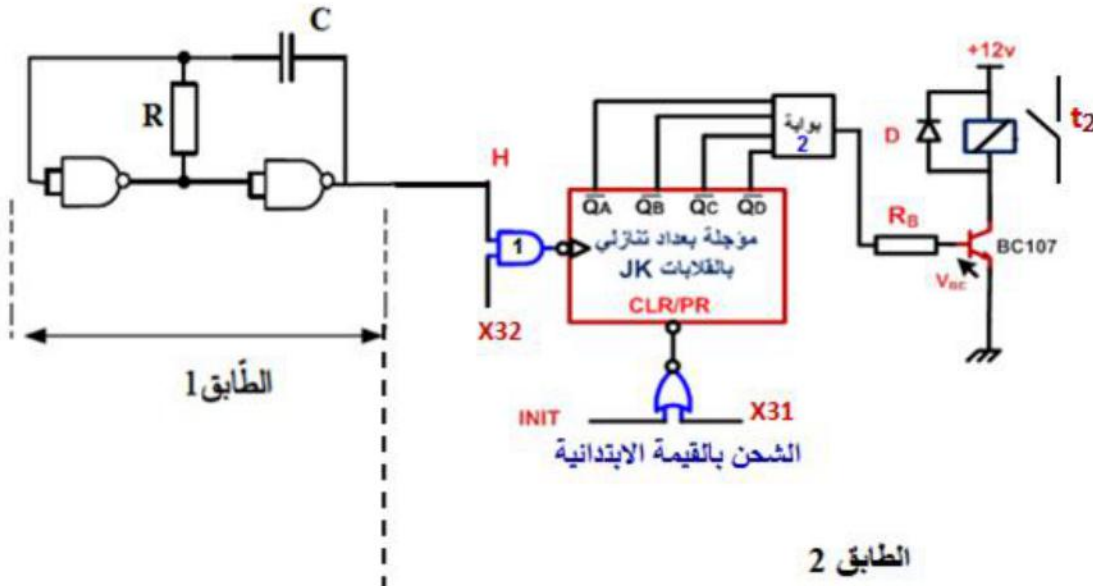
C

R

الطّابق1

H

1

X32

$\overline{Q_A}$ $\overline{Q_B}$ $\overline{Q_C}$ $\overline{Q_D}$

مؤجلة بعداد تنازلي بالقلابات JK

CLR/PR

بوابة 2

+12v

D

$t_2$

$R_B$

BC107

$V_{BE}$

INIT

X31

الشحن بالقيمة الابتدائية

الطابق 2